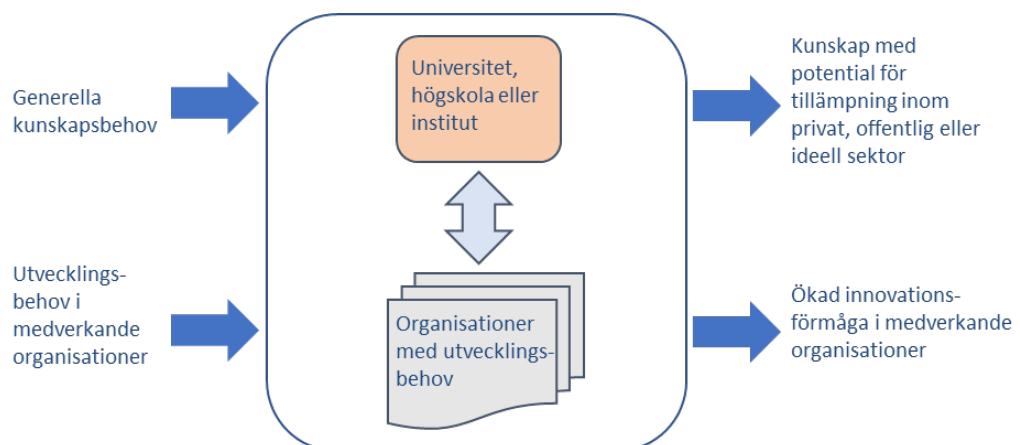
Generella kunskapsbehov

Utvecklingsbehov i medverkande organisationer

Universitet, högskola eller institut

Organisationer med utvecklingsbehov

Kunskap med potential för tillämpning inom privat, offentlig eller ideell sektor

Ökad innovationsförmåga i medverkande organisationer